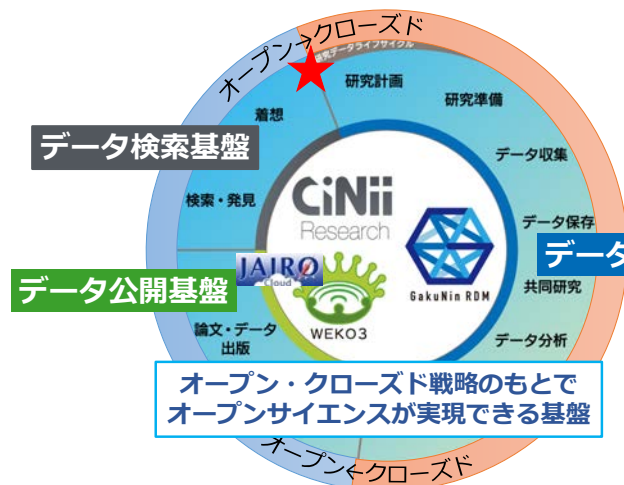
オープン→クローズド
研究データライフサイクル
研究計画
研究準備
着想
データ検索基盤
データ収集
検索・発見
CiNii Research
データ保存
データ
JAIRO Cloud
GakuNin RDM
データ公開基盤
共同研究
WEKO3
論文・データ出版
データ分析
オープン・クローズド戦略のもとで
オープンサイエンスが実現できる基盤
オープン←クローズド